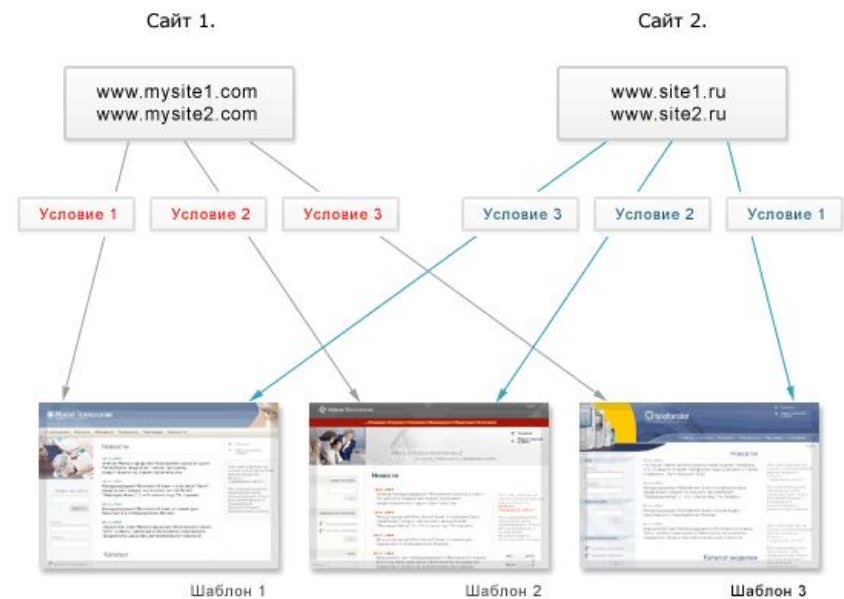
Сайт 1.

Сайт 2.

www.mysite1.com
www.mysite2.com

www.site1.ru
www.site2.ru

Условие 1

Условие 2

Условие 3

Условие 3

Условие 2

Условие 1

Новости

Новости

Новости

Каталог

Каталог моделей

Шаблон 1

Шаблон 2

Шаблон 3